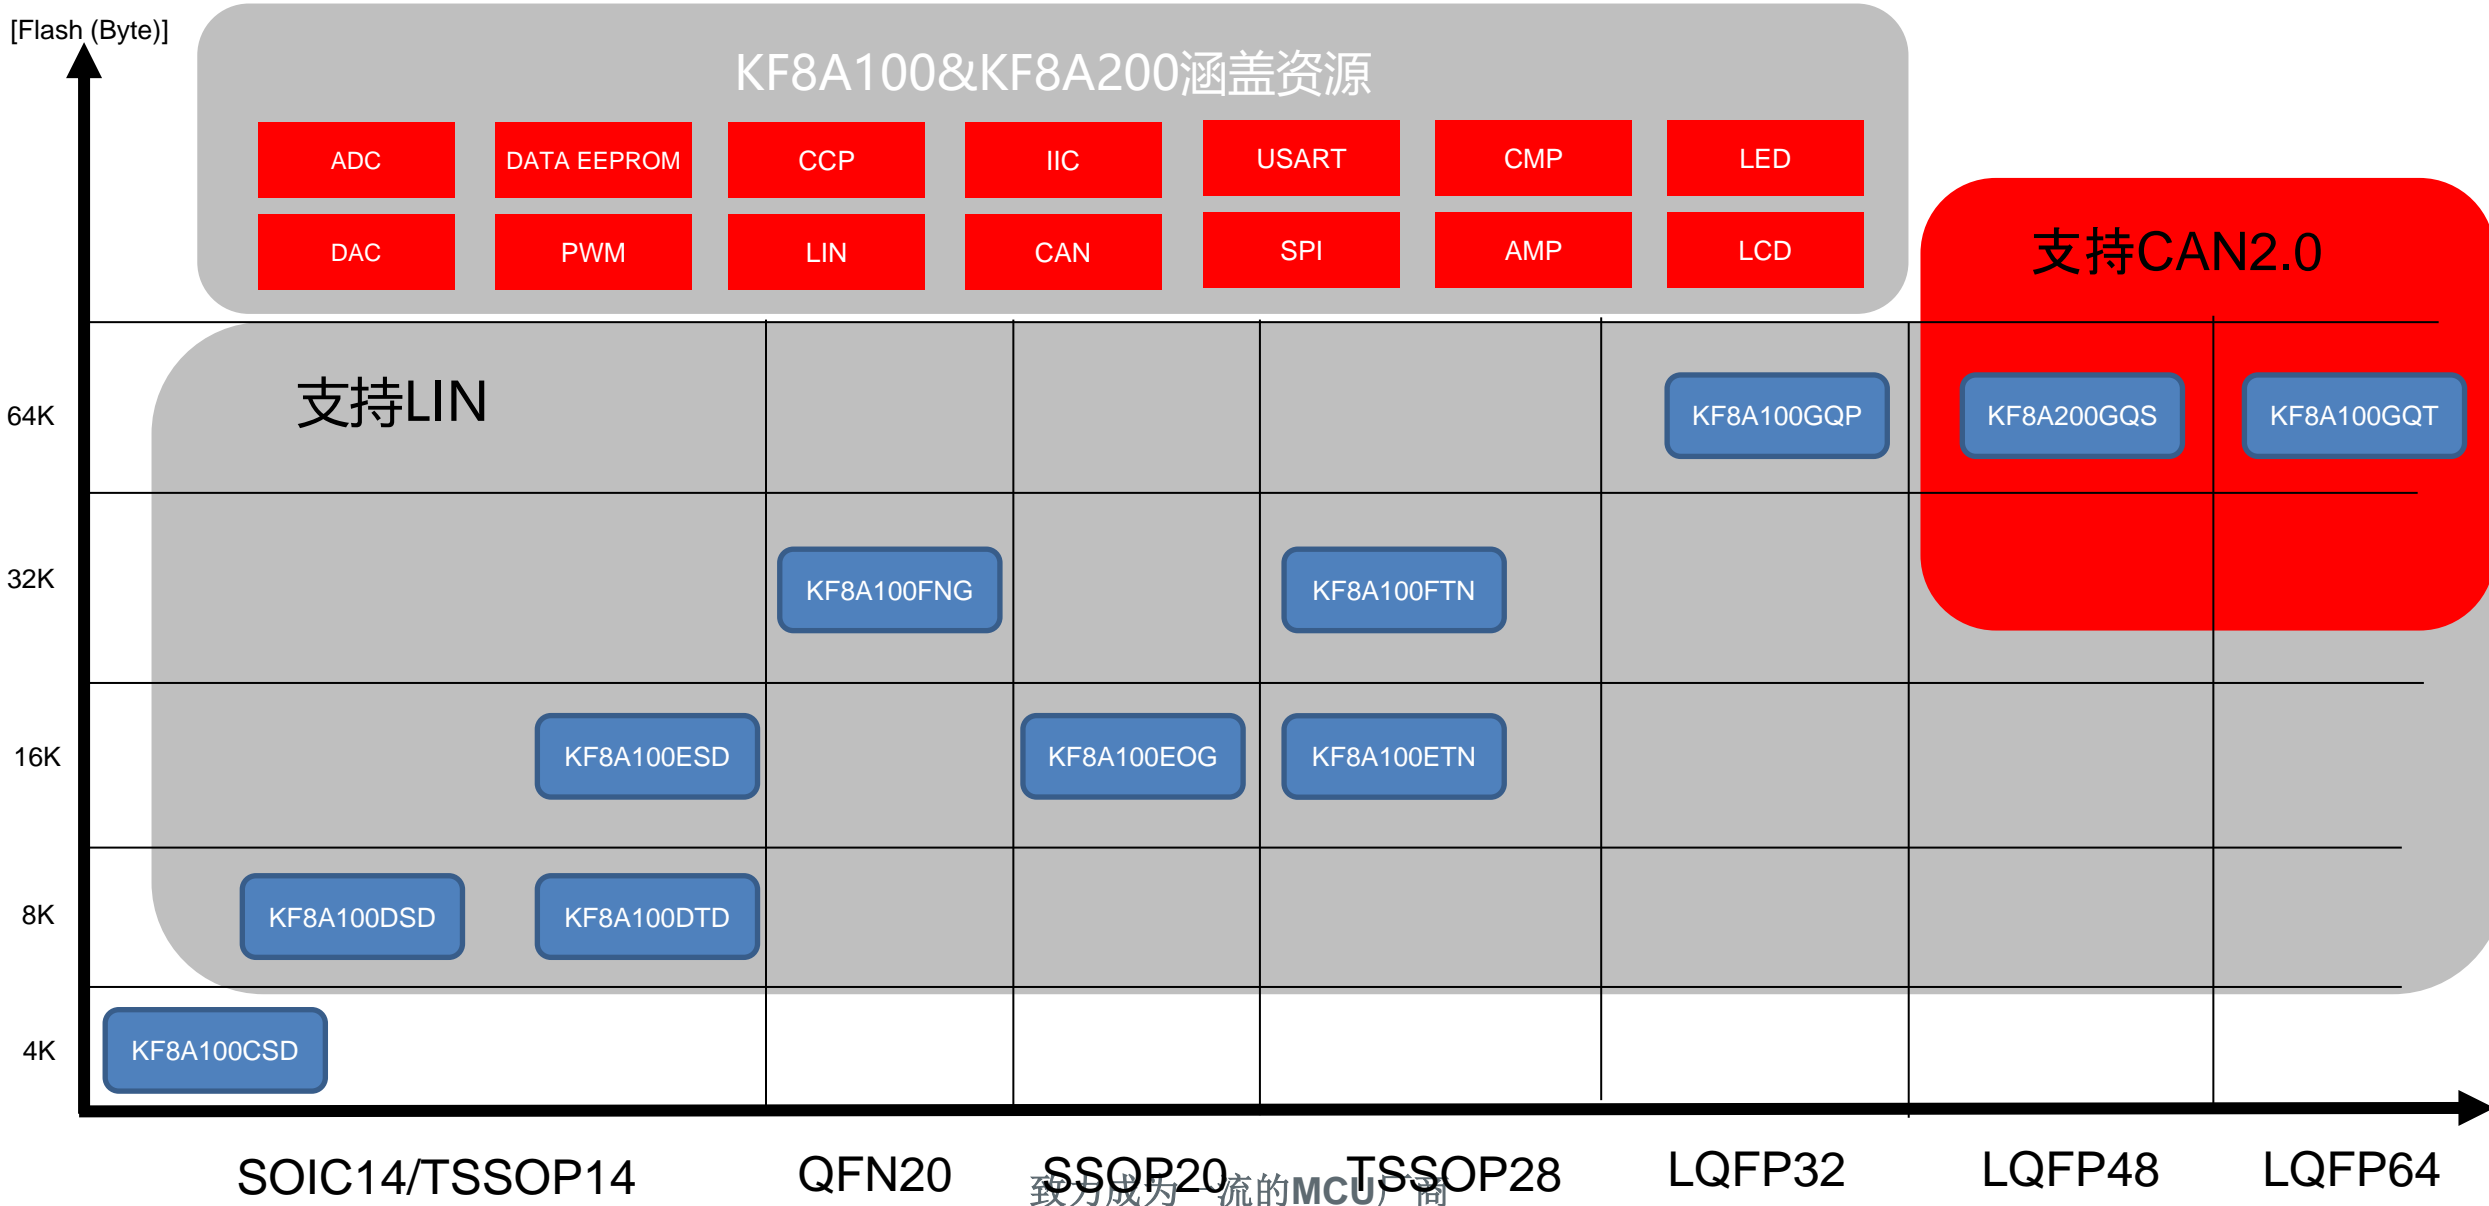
[Flash (Byte)]

KF8A100&KF8A200涵盖资源

ADC
DATA EEPROM
CCP
IIC
USART
CMP
LED
DAC
PWM
LIN
CAN
SPI
AMP
LCD

支持CAN2.0

支持LIN

64K
KF8A100GQP
KF8A200GQS
KF8A100GQT

32K
KF8A100FNG
KF8A100FTN

16K
KF8A100ESD
KF8A100EOG
KF8A100ETN

8K
KF8A100DSD
KF8A100DTD

4K
KF8A100CSD

SOIC14/TSSOP14
QFN20
SSOP20
TSSOP28
LQFP32
LQFP48
LQFP64

致力成为一流的MCU厂商